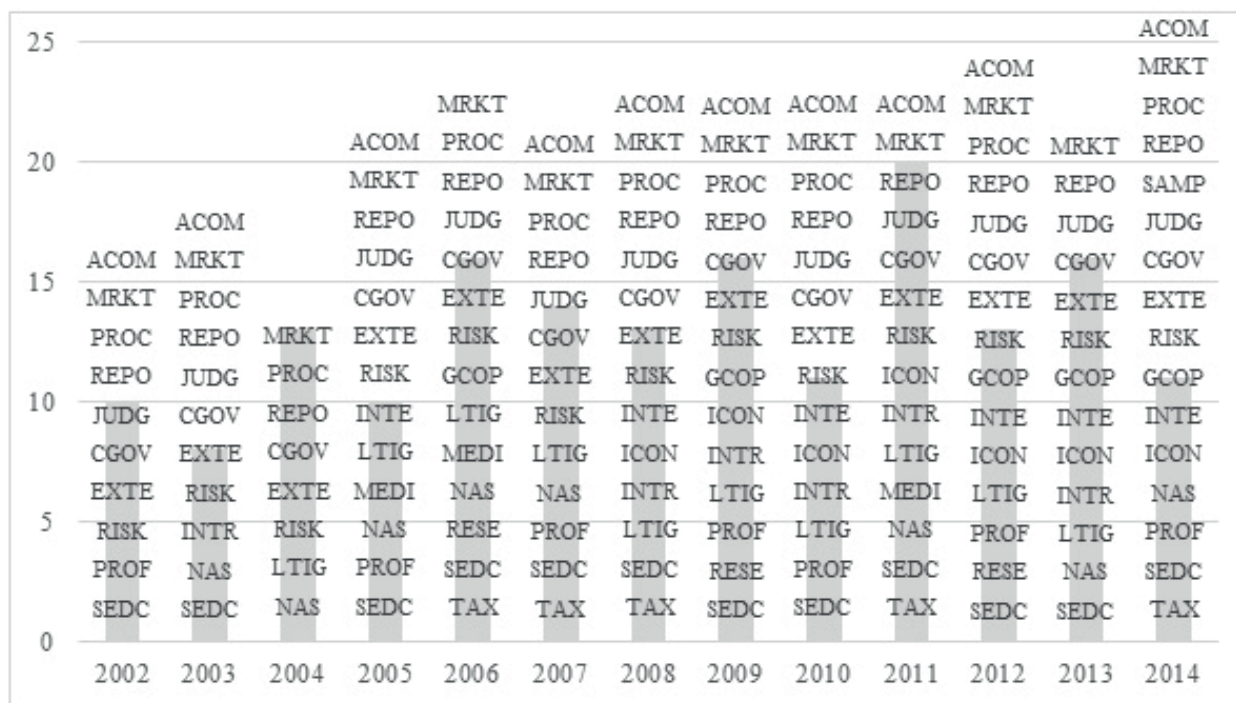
25
20
15
10
5
0

| 2002 | 2003 | 2004 | 2005 | 2006 | 2007 | 2008 | 2009 | 2010 | 2011 | 2012 | 2013 | 2014 |
|---|---|---|---|---|---|---|---|---|---|---|---|---|
| | | | | | | | | | | | | ACOM |
| | | | | | | | | | | ACOM | | MRKT |
| | | | | MRKT | | ACOM | ACOM | ACOM | ACOM | MRKT | | PROC |
| | | | ACOM | PROC | ACOM | MRKT | MRKT | MRKT | MRKT | PROC | MRKT | REPO |
| | | | MRKT | REPO | MRKT | PROC | PROC | PROC | REPO | REPO | REPO | SAMP |
| | ACOM | | REPO | JUDG | PROC | REPO | REPO | REPO | JUDG | JUDG | JUDG | JUDG |
| ACOM | MRKT | | JUDG | CGOV | REPO | JUDG | CGOV | JUDG | CGOV | CGOV | CGOV | CGOV |
| MRKT | PROC | | CGOV | EXTE | JUDG | CGOV | EXTE | CGOV | EXTE | EXTE | EXTE | EXTE |
| PROC | REPO | MRKT | EXTE | RISK | CGOV | EXTE | RISK | EXTE | RISK | RISK | RISK | RISK |
| REPO | JUDG | PROC | RISK | GCOP | EXTE | RISK | GCOP | RISK | ICON | GCOP | GCOP | GCOP |
| JUDG | CGOV | REPO | INTE | LTIG | RISK | INTE | ICON | INTE | INTR | INTE | INTE | INTE |
| CGOV | EXTE | CGOV | LTIG | MEDI | LTIG | ICON | INTR | ICON | LTIG | ICON | ICON | ICON |
| EXTE | RISK | EXTE | MEDI | NAS | NAS | INTR | LTIG | INTR | MEDI | LTIG | INTR | NAS |
| RISK | INTR | RISK | NAS | RESE | PROF | LTIG | PROF | LTIG | NAS | PROF | LTIG | PROF |
| PROF | NAS | LTIG | PROF | SEDC | SEDC | SEDC | RESE | PROF | SEDC | RESE | NAS | SEDC |
| SEDC | SEDC | NAS | SEDC | TAX | TAX | TAX | SEDC | SEDC | TAX | SEDC | SEDC | TAX |